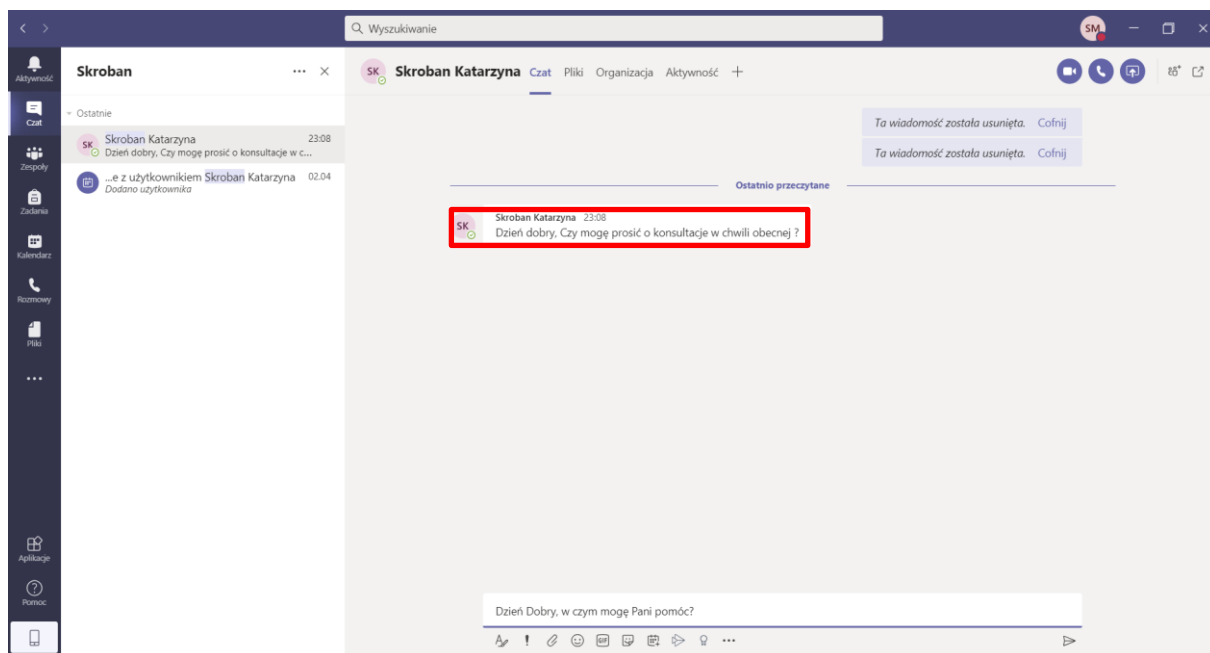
Wyszukiwanie

SM

Aktywność

Czat

Zespoły

Zadania

Kalendarz

Rozmowy

Pliki

...

Aplikacje

Pomoc

Skroban ... ×

Ostatnie

SK Skroban Katarzyna 23:08
Dzień dobry, Czy mogę prosić o konsultacje w c...

...e z użytkownikiem Skroban Katarzyna 02.04
Dodano użytkownika

SK Skroban Katarzyna Czat Pliki Organizacja Aktywność +

Ta wiadomość została usunięta. Cofnij

Ta wiadomość została usunięta. Cofnij

Ostatnio przeczytane

SK Skroban Katarzyna 23:08
Dzień dobry, Czy mogę prosić o konsultacje w chwili obecnej ?

Dzień Dobry, w czym mogę Pani pomóc?

GIF